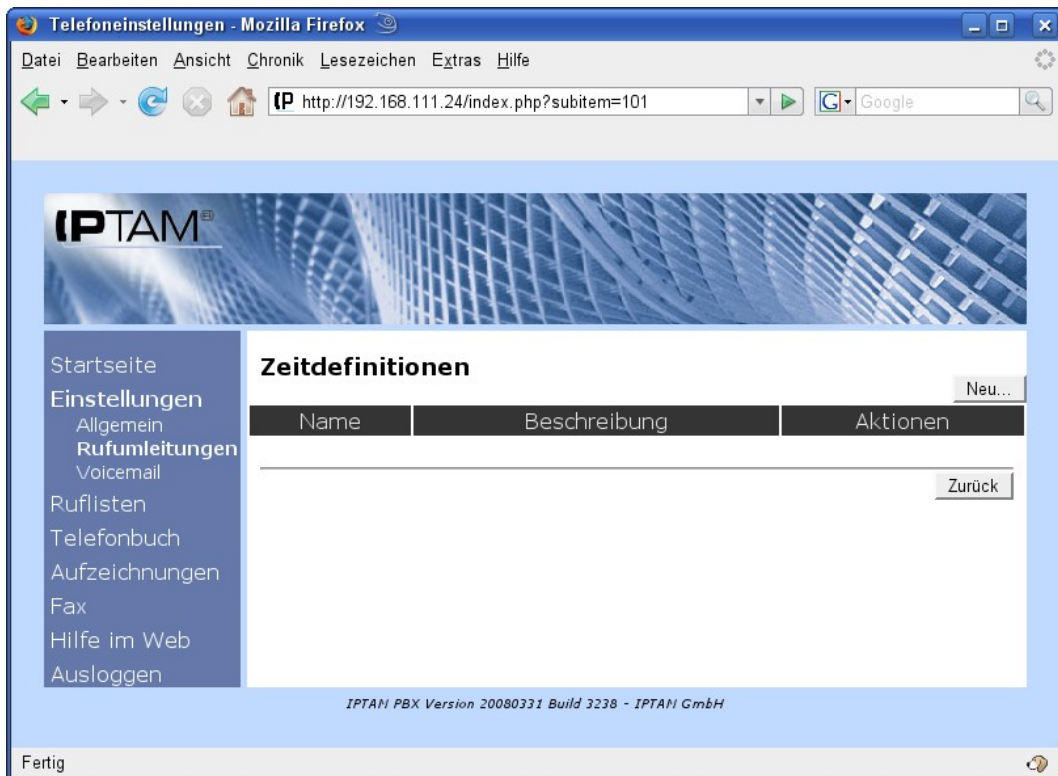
Telefoneinstellungen - Mozilla Firefox

Datei Bearbeiten Ansicht Chronik Lesezeichen Extras Hilfe

IP http://192.168.111.24/index.php?subitem=101

Google

IPTAM®

Startseite
Einstellungen
Allgemein
Rufumleitungen
Voicemail
Ruflisten
Telefonbuch
Aufzeichnungen
Fax
Hilfe im Web
Ausloggen

Zeitdefinitionen

Neu...

| Name | Beschreibung | Aktionen |
|---|---|---|

Zurück

IPTAM PBX Version 20080331 Build 3238 - IPTAM GmbH

Fertig